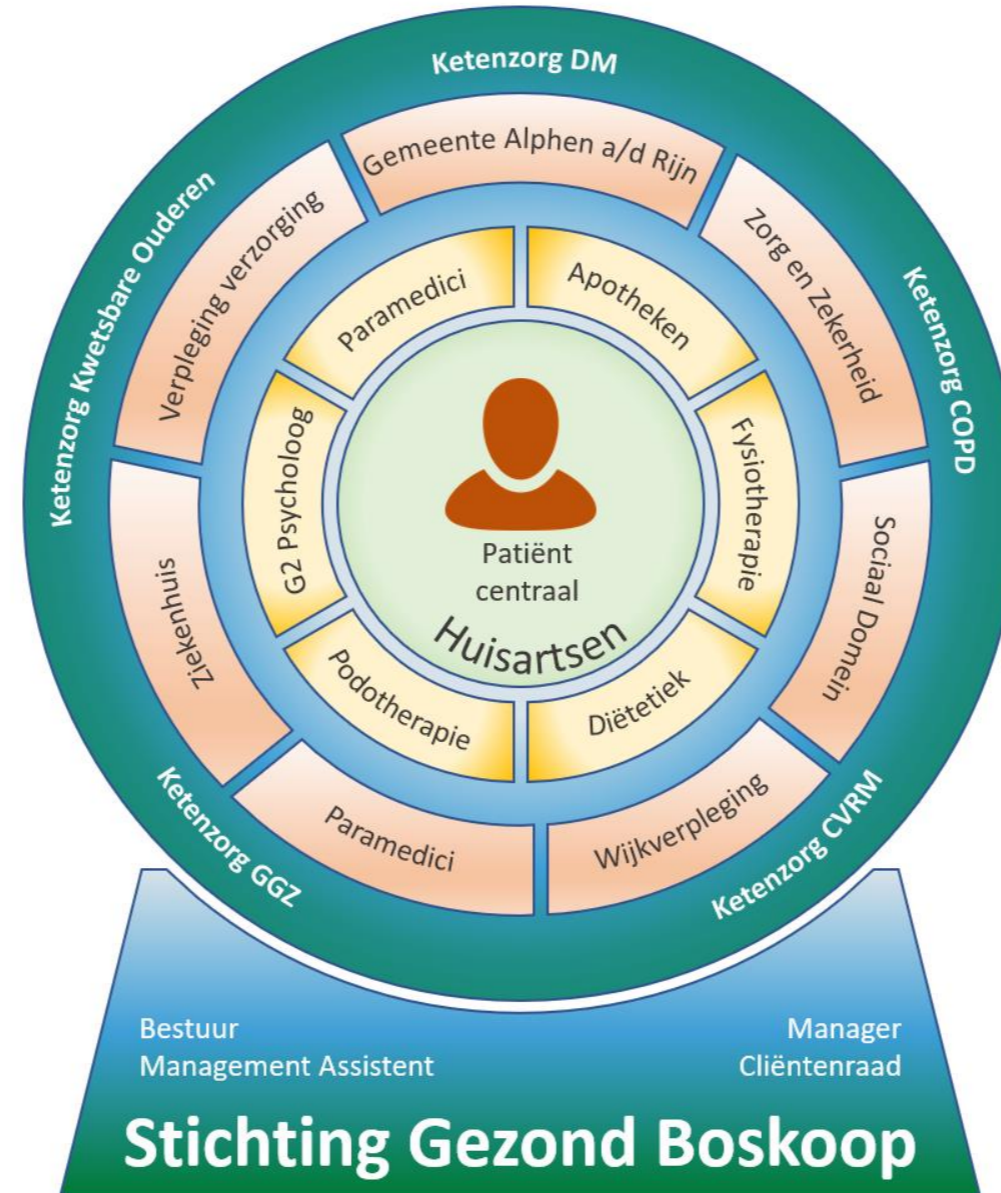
Ketenzorg DM

Ketenzorg COPD

Ketenzorg CVRM

Ketenzorg GGZ

Ketenzorg Kwetsbare Ouderen

Gemeente Alphen a/d Rijn

Zorg en Zekerheid

Sociaal Domein

Wijkverpleging

Paramedici

Ziekenhuis

Verpleging verzorging

Paramedici

Apotheken

Fysiotherapie

Diëtetiek

Podotherapie

G2 Psycholoog

Patiënt centraal

Huisartsen

Bestuur
Management Assistent

Manager
Cliëntenraad

Stichting Gezond Boskoop